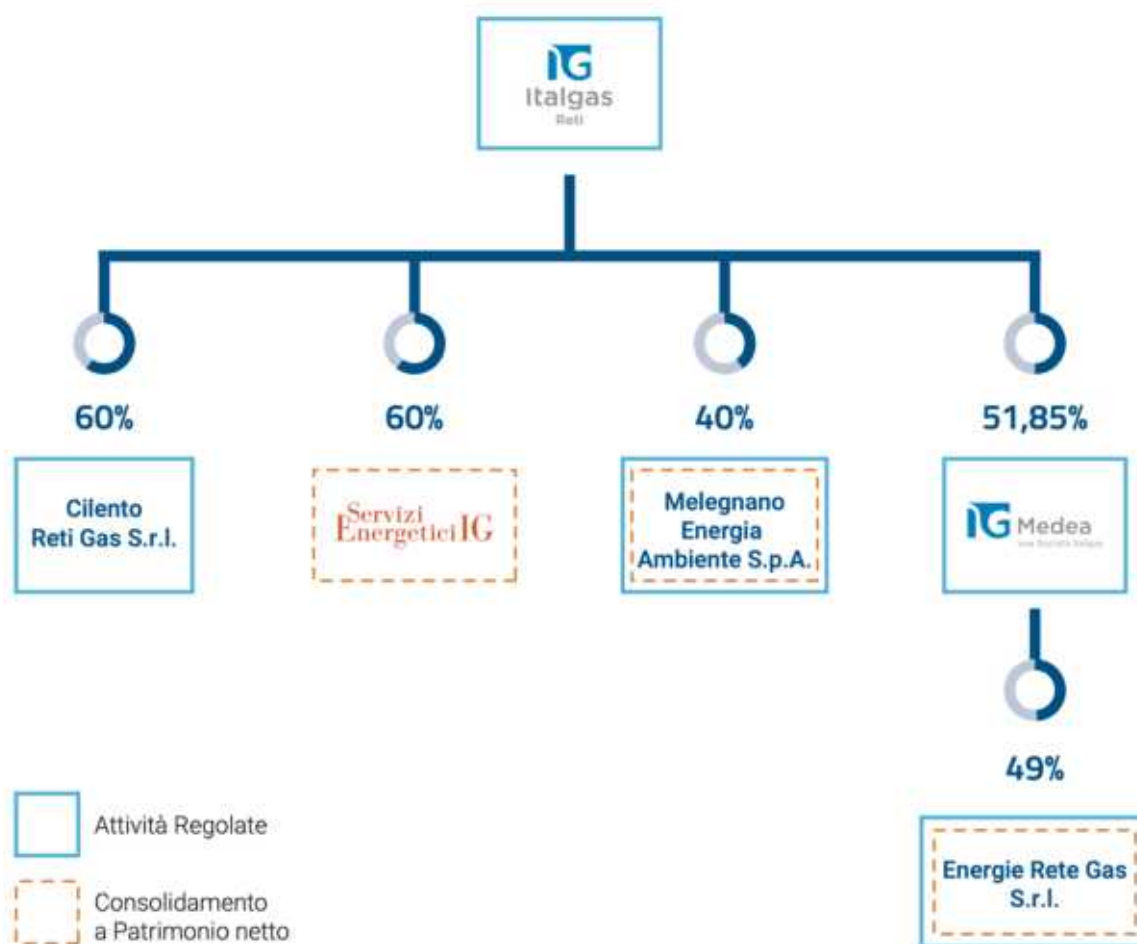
IG
Italgas
Reti

60%

Cilento Reti Gas S.r.l.

60%

Servizi Energetici IG

40%

Melegnano Energia Ambiente S.p.A.

51,85%

IG Medea
una Società Italgas

49%

Energie Rete Gas S.r.l.

Attività Regolate

Consolidamento a Patrimonio netto